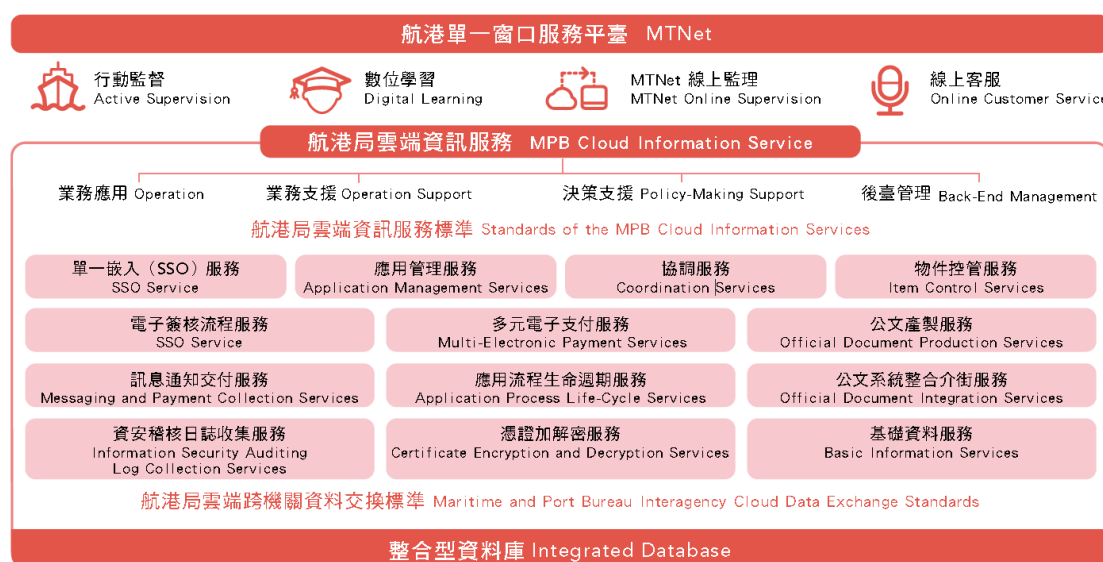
航港單一窗口服務平臺 MTNet

行動監督
Active Supervision

數位學習
Digital Learning

MTNet 線上監理
MTNet Online Supervision

線上客服
Online Customer Service

航港局雲端資訊服務 MPB Cloud Information Service

業務應用 Operation

業務支援 Operation Support

決策支援 Policy-Making Support

後臺管理 Back-End Management

航港局雲端資訊服務標準 Standards of the MPB Cloud Information Services

| 單一嵌入（SSO）服務 SSO Service | 應用管理服務 Application Management Services | 協調服務 Coordination Services | 物件控管服務 Item Control Services |
|---|---|---|---|

| 電子簽核流程服務 SSO Service | 多元電子支付服務 Multi-Electronic Payment Services | 公文產製服務 Official Document Production Services |
|---|---|---|
| 訊息通知交付服務 Messaging and Payment Collection Services | 應用流程生命週期服務 Application Process Life-Cycle Services | 公文系統整合介街服務 Official Document Integration Services |
| 資安稽核日誌收集服務 Information Security Auditing Log Collection Services | 憑證加解密服務 Certificate Encryption and Decryption Services | 基礎資料服務 Basic Information Services |

航港局雲端跨機關資料交換標準 Maritime and Port Bureau Interagency Cloud Data Exchange Standards

整合型資料庫 Integrated Database